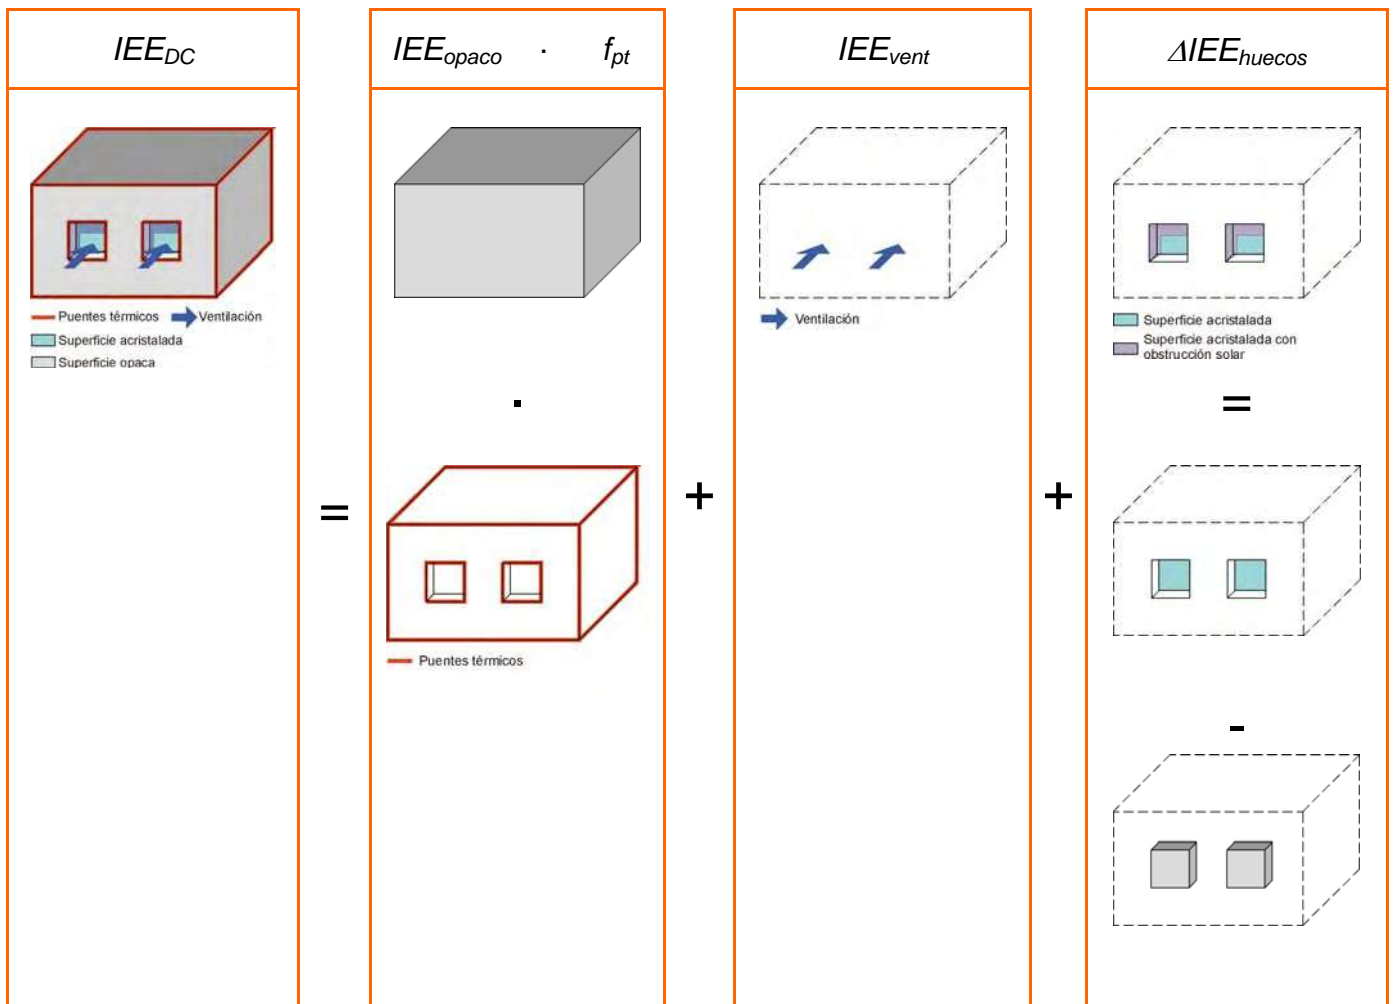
$IEE_{DC}$

Puentes térmicos
Ventilación
Superficie acristalada
Superficie opaca

=

$IEE_{opaco}$ · $f_{pt}$

·

Puentes térmicos

+

$IEE_{vent}$

Ventilación

+

$\Delta IEE_{huecos}$

Superficie acristalada
Superficie acristalada con obstrucción solar

=

-